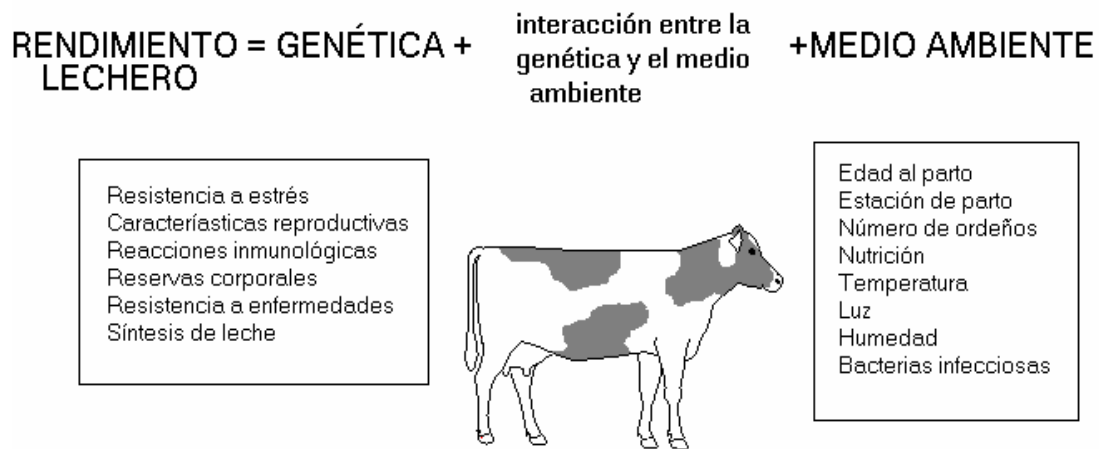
RENDIMIENTO = GENÉTICA + LECHERO

interacción entre la genética y el medio ambiente

+MEDIO AMBIENTE

Resistencia a estrés
Caracteríasticas reproductivas
Reacciones inmunológicas
Reservas corporales
Resistencia a enfermedades
Síntesis de leche

Edad al parto
Estación de parto
Número de ordeños
Nutrición
Temperatura
Luz
Humedad
Bacterias infecciosas